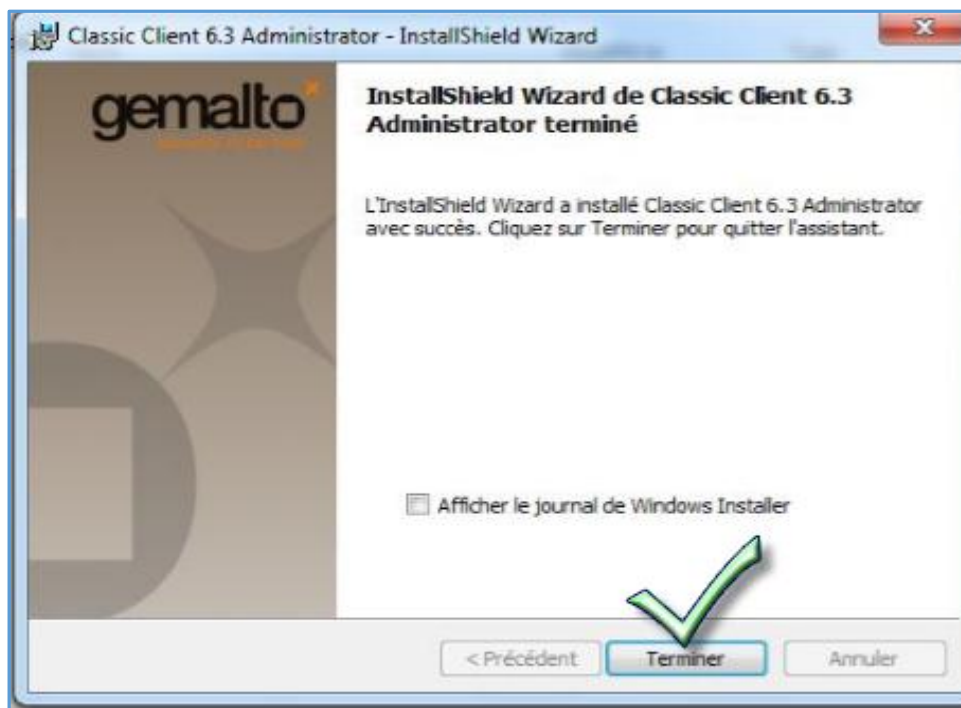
Classic Client 6.3 Administrator - InstallShield Wizard

gemalto

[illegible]

InstallShield Wizard de Classic Client 6.3 Administrator terminé

L'InstallShield Wizard a installé Classic Client 6.3 Administrator avec succès. Cliquez sur Terminer pour quitter l'assistant.

Afficher le journal de Windows Installer

< Précédent
Terminer
Annuler